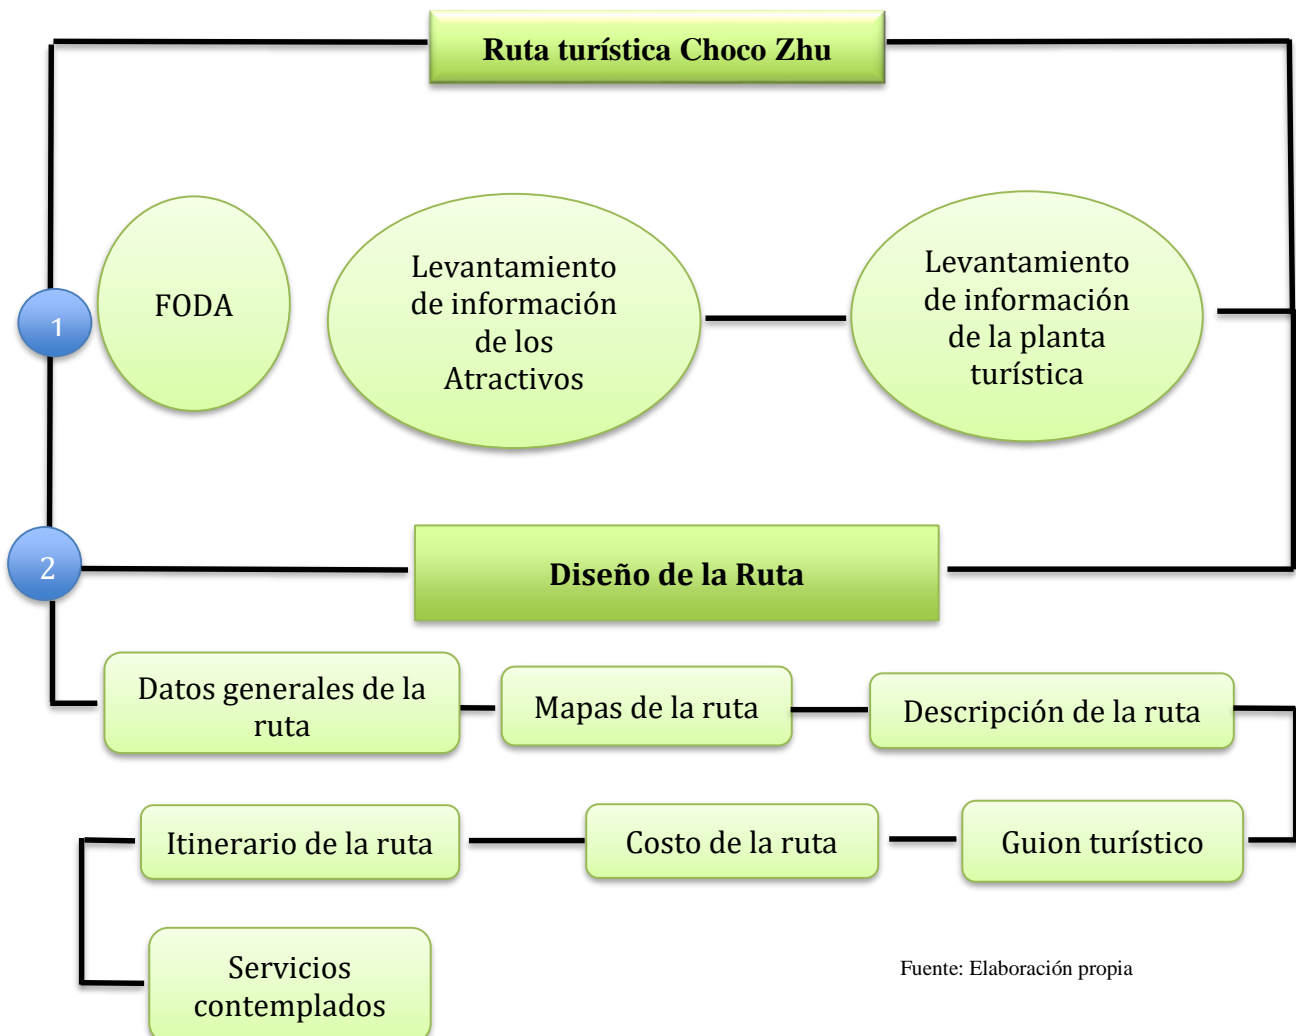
Ruta turística Choco Zhu

1

FODA

Levantamiento de información de los Atractivos

Levantamiento de información de la planta turística

2

Diseño de la Ruta

Datos generales de la ruta

Mapas de la ruta

Descripción de la ruta

Itinerario de la ruta

Costo de la ruta

Guion turístico

Servicios contemplados

Fuente: Elaboración propia